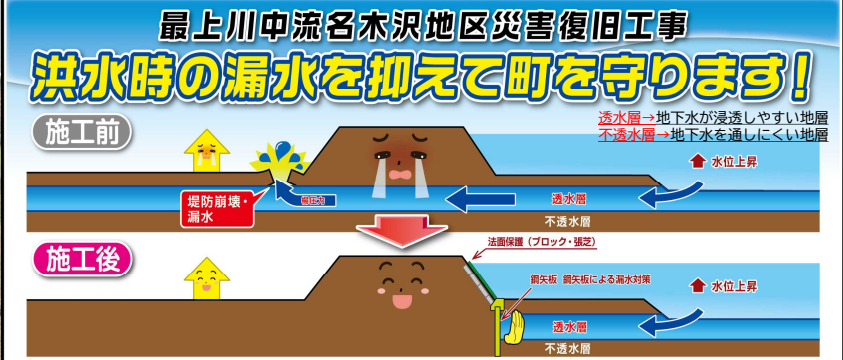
最上川中流名木沢地区災害復旧工事

洪水時の漏水を抑えて町を守ります!

透水層→地下水が浸透しやすい地層
不透水層→地下水を通しにくい地層

施工前

水位上昇

堤防崩壊・漏水

噴圧力

透水層

不透水層

施工後

法面保護(ブロック・張芝)

鋼矢板

鋼矢板による漏水対策

水位上昇

透水層

不透水層